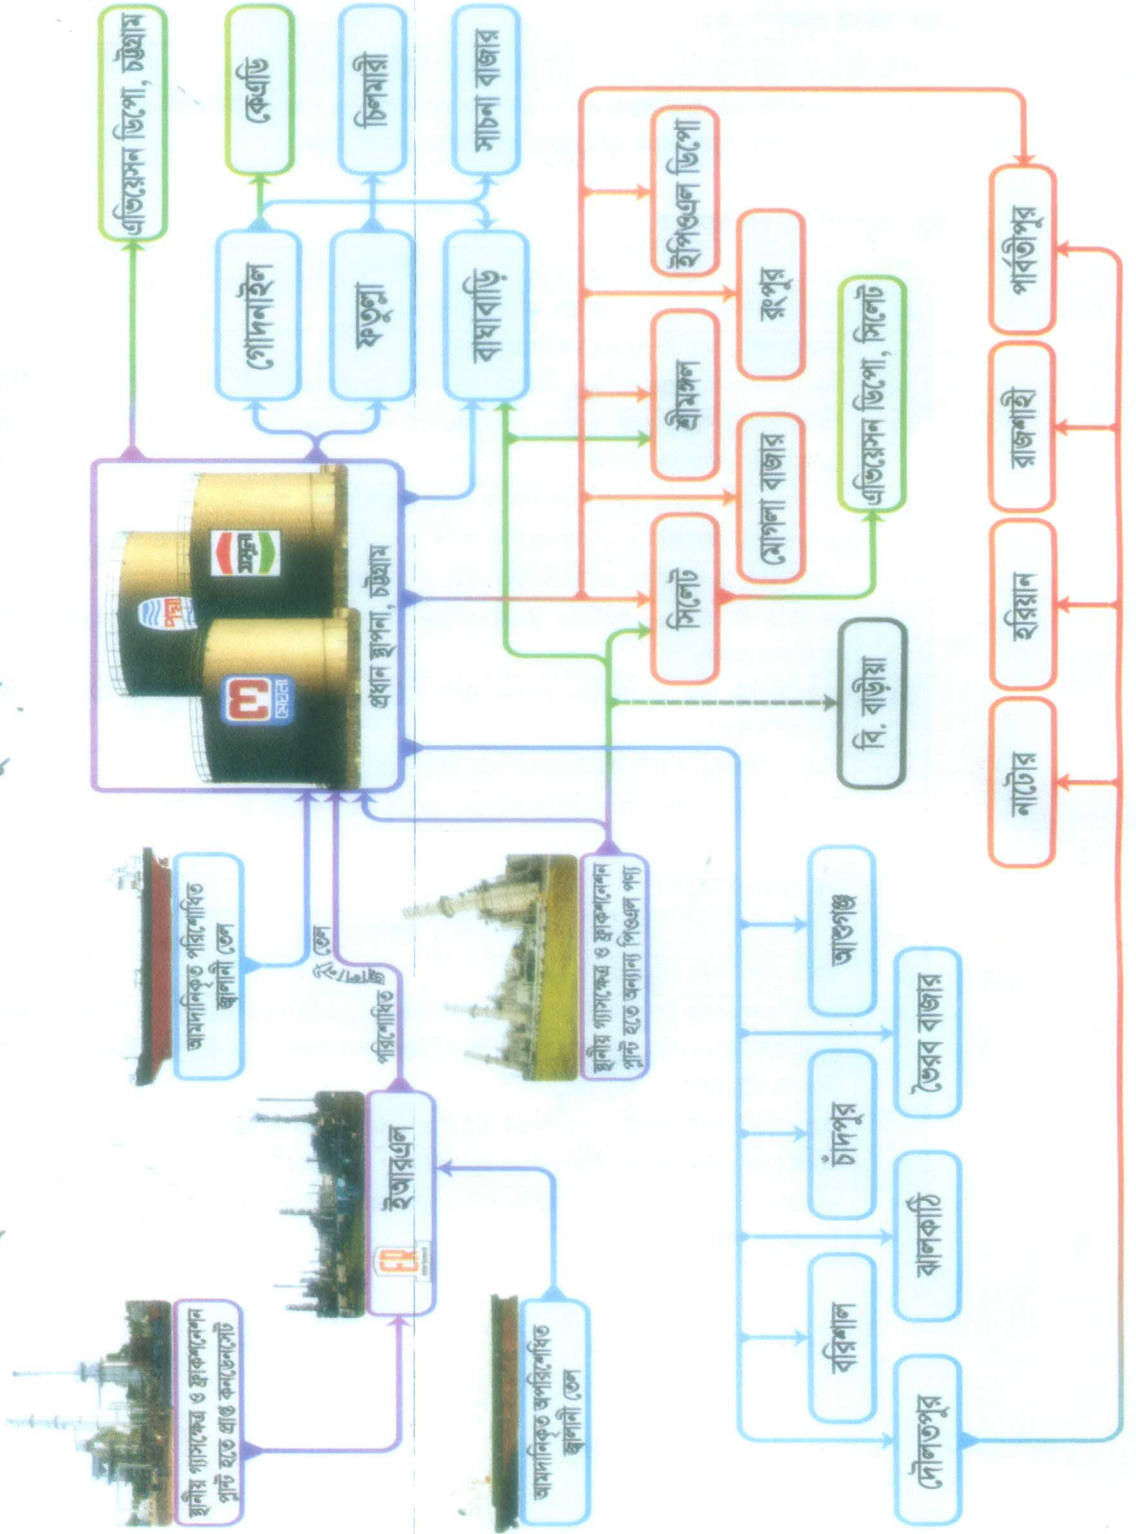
এভিয়েশন ডিপো, চট্টগ্রাম

কেএটি

চিলমারী

সাচনা বাজার

গোদনাইল

ফতুল্লা

বাঘাবাড়ি

ইপিওএল ডিপো

রংপুর

শ্রীমঙ্গল

মোগলা বাজার

এভিয়েশন ডিপো, সিলেট

সিলেট

বি. বাড়ীয়া

পার্বতীপুর

রাজশাহী

হরিয়ান

নাটোর

প্রধান স্থাপনা, চট্টগ্রাম

পদ্মা

মেঘনা

যমুনা

আমদানিকৃত পরিশোধিত জ্বালানী তেল

পরিশোধিত তেল

স্থানীয় গ্যাসক্ষেত্র ও ফ্রাকশনেশন প্লান্ট হতে অন্যান্য পিওএল পণ্য

ইআরএল

স্থানীয় গ্যাসক্ষেত্র ও ফ্রাকশনেশন প্লান্ট হতে প্রাপ্ত কনডেনসেট

আমদানিকৃত অপরিশোধিত জ্বালানী তেল

আশুগঞ্জ

ভৈরব বাজার

চাঁদপুর

ঝালকাঠি

বরিশাল

দৌলতপুর